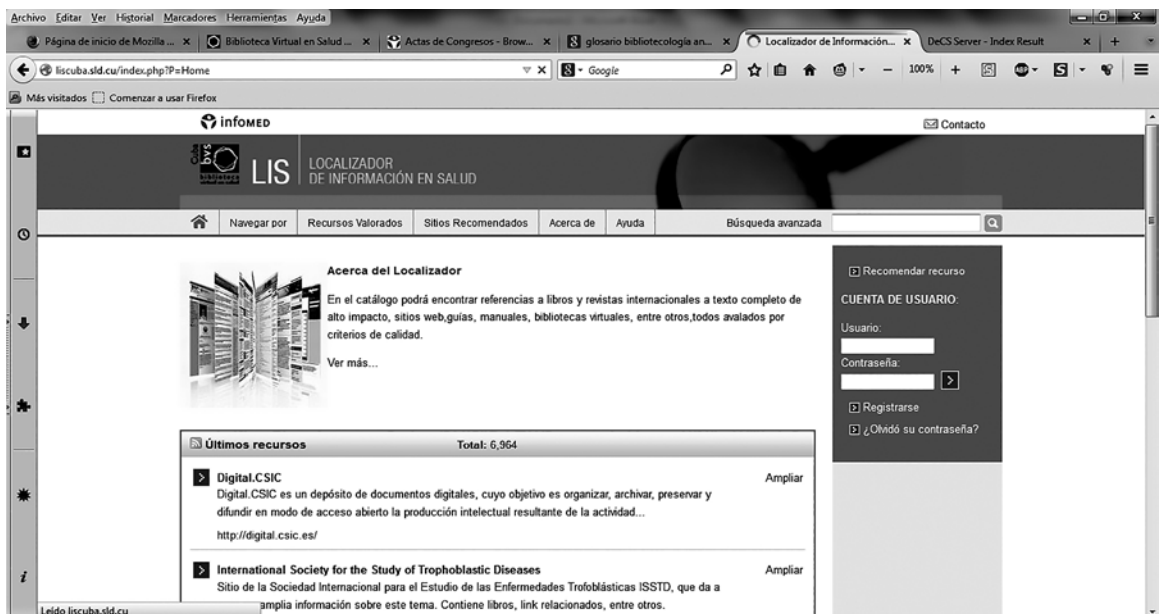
Archivo Editar Ver Historial Marcadores Herramientas Ayuda

Página de inicio de Mozilla ... × Biblioteca Virtual en Salud ... × Actas de Congresos - Brow... × glosario bibliotecologia an... × Localizador de Información... × DeCS Server - Index Result ×

liscuba.sld.cu/index.php?P=Home

Google

100%

Más visitados Comenzar a usar Firefox

infomed

Contacto

bvs biblioteca LIS LOCALIZADOR DE INFORMACIÓN EN SALUD

Navegar por | Recursos Valorados | Sitios Recomendados | Acerca de | Ayuda | Búsqueda avanzada

Acerca del Localizador

En el catálogo podrá encontrar referencias a libros y revistas internacionales a texto completo de alto impacto, sitios web,guías, manuales, bibliotecas virtuales, entre otros,todos avalados por criterios de calidad.

Ver más...

Recomendar recurso

CUENTA DE USUARIO:

Usuario:

Contraseña:

Registrarse

¿Olvidó su contraseña?

Últimos recursos Total: 6,964

Digital.CSIC Ampliar

Digital.CSIC es un depósito de documentos digitales, cuyo objetivo es organizar, archivar, preservar y difundir en modo de acceso abierto la producción intelectual resultante de la actividad...

http://digital.csic.es/

International Society for the Study of Trophoblastic Diseases Ampliar

Sitio de la Sociedad Internacional para el Estudio de las Enfermedades Trofoblásticas ISSTD, que da a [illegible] amplia información sobre este tema. Contiene libros, link relacionados, entre otros.

Leído liscuba.sld.cu